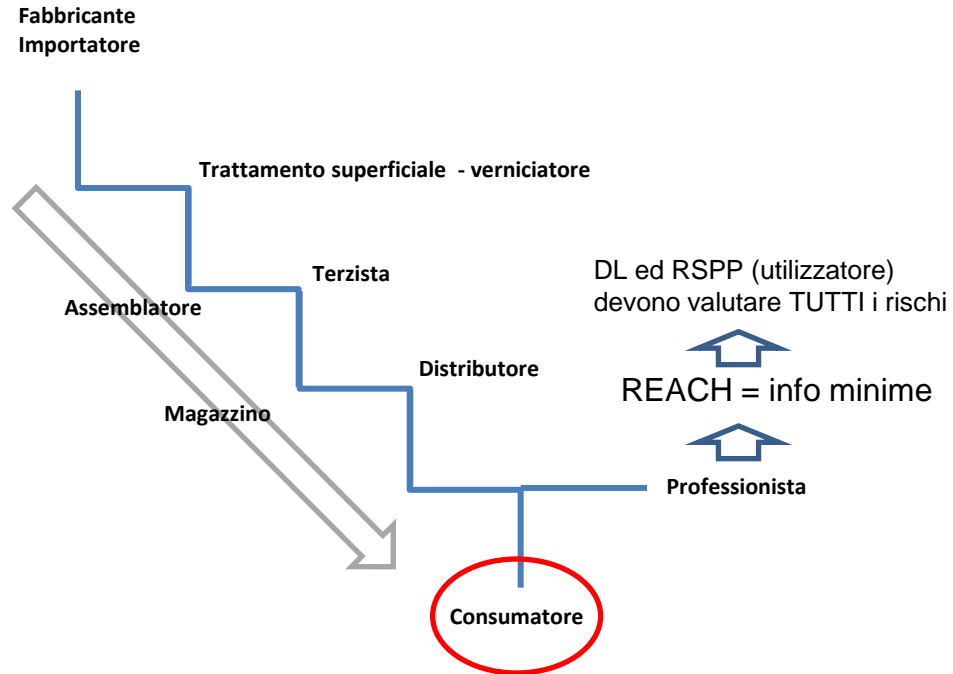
Fabbricante
Importatore

Trattamento superficiale - verniciatore

Terzista

Assemblatore

DL ed RSPP (utilizzatore)
devono valutare TUTTI i rischi

Distributore

REACH = info minime

Magazzino

Professionista

Consumatore